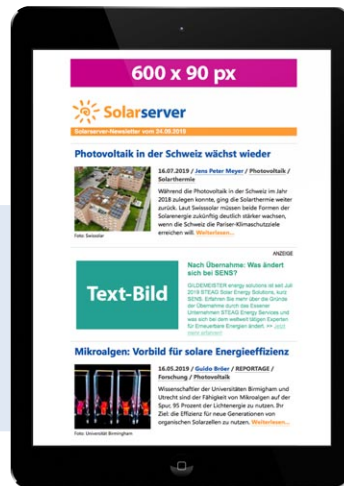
600 x 90 px

Solarserver

Solarserver-Newsletter vom 24.09.2019

Photovoltaik in der Schweiz wächst wieder

16.07.2019 / Jens Peter Meyer / Photovoltaik / Solarthermie

Während die Photovoltaik in der Schweiz im Jahr 2018 zulegen konnte, ging die Solarthermie weiter zurück. Laut Swissolar müssen beide Formen der Solarenergie zukünftig deutlich stärker wachsen, wenn die Schweiz die Pariser-Klimaschutzziele erreichen will. Weiterlesen...

Foto: Swissolar

ANZEIGE

Text-Bild

Nach Übernahme: Was ändert sich bei SENS?

GILDEMEISTER energy solutions ist seit Juli 2019 STEAG Solar Energy Solutions, kurz SENS. Erfahren Sie mehr über die Gründe der Übernahme durch den Essener Unternehmen STEAG Energy Services und was sich bei dem weltweit tätigen Experten für Erneuerbare Energien ändert. >> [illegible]

Mikroalgen: Vorbild für solare Energieeffizienz

16.05.2019 / Guido Bröer / REPORTAGE / Forschung / Photovoltaik

Wissenschaftler der Universitäten Birmingham und Utrecht sind der Fähigkeit von Mikroalgen auf der Spur, 95 Prozent der Lichtenergie zu nutzen. Ihr Ziel: die Effizienz für neue Generationen von organischen Solarzellen zu nutzen. Weiterlesen...

Foto: Universität Birmingham